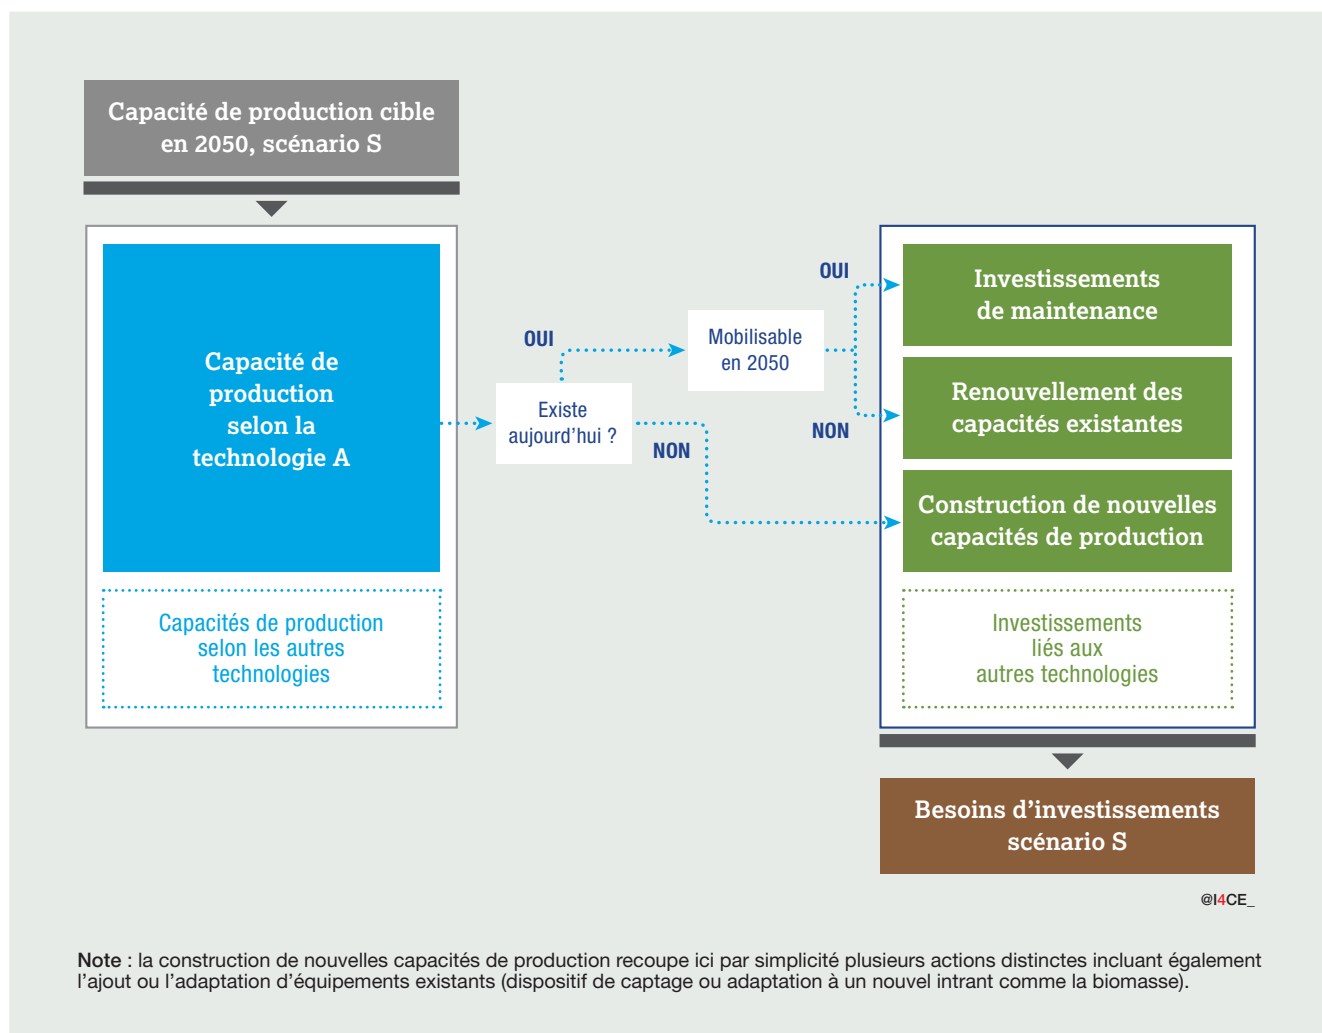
Capacité de production cible en 2050, scénario S

Capacité de production selon la technologie A

Capacités de production selon les autres technologies

OUI

Existe aujourd’hui ?

NON

Mobilisable en 2050

OUI

NON

Investissements de maintenance

Renouvellement des capacités existantes

Construction de nouvelles capacités de production

Investissements liés aux autres technologies

Besoins d’investissements scénario S

@I4CE_

**Note** : la construction de nouvelles capacités de production recoupe ici par simplicité plusieurs actions distinctes incluant également l’ajout ou l’adaptation d’équipements existants (dispositif de captage ou adaptation à un nouvel intrant comme la biomasse).